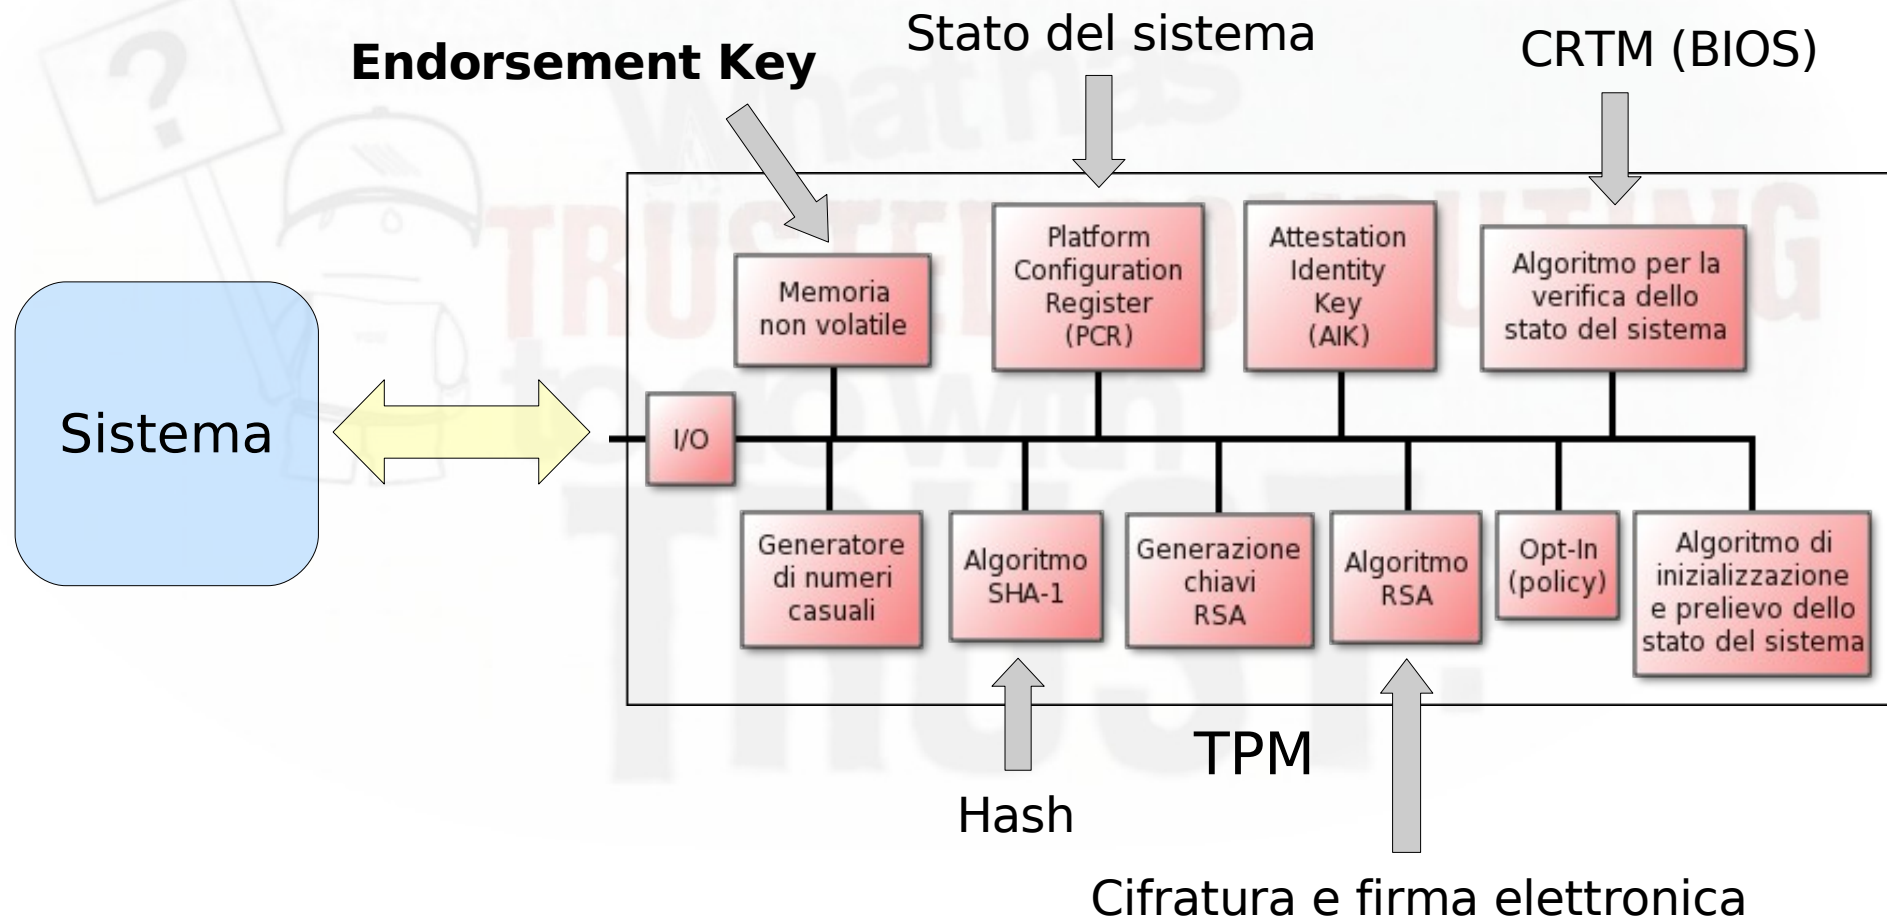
Endorsement Key

Stato del sistema

CRTM (BIOS)

Sistema

Memoria non volatile

Platform Configuration Register (PCR)

Attestation Identity Key (AIK)

Algoritmo per la verifica dello stato del sistema

I/O

Generatore di numeri casuali

Algoritmo SHA-1

Generazione chiavi RSA

Algoritmo RSA

Opt-In (policy)

Algoritmo di inizializzazione e prelievo dello stato del sistema

TPM

Hash

Cifratura e firma elettronica